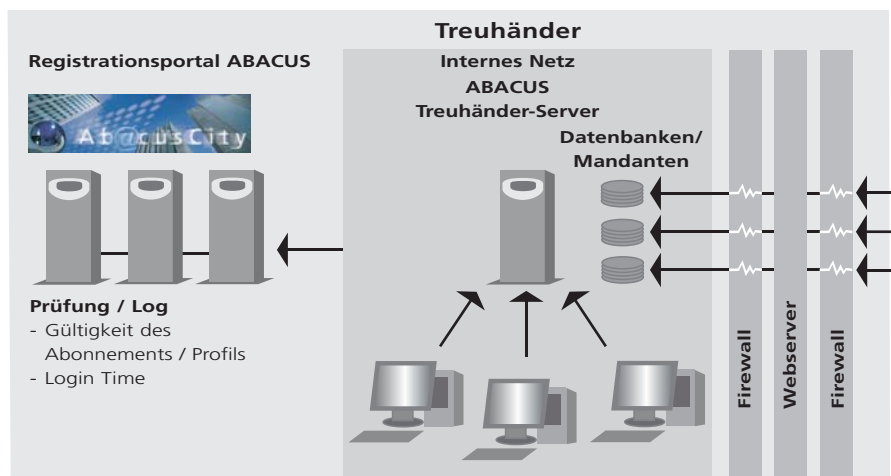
Treuhänder

Registrationsportal ABACUS

Ab@cusCity

Internes Netz
ABACUS
Treuhänder-Server

Datenbanken/
Mandanten

Prüfung / Log
- Gültigkeit des Abonnements / Profils
- Login Time

Firewall

Webserver

Firewall